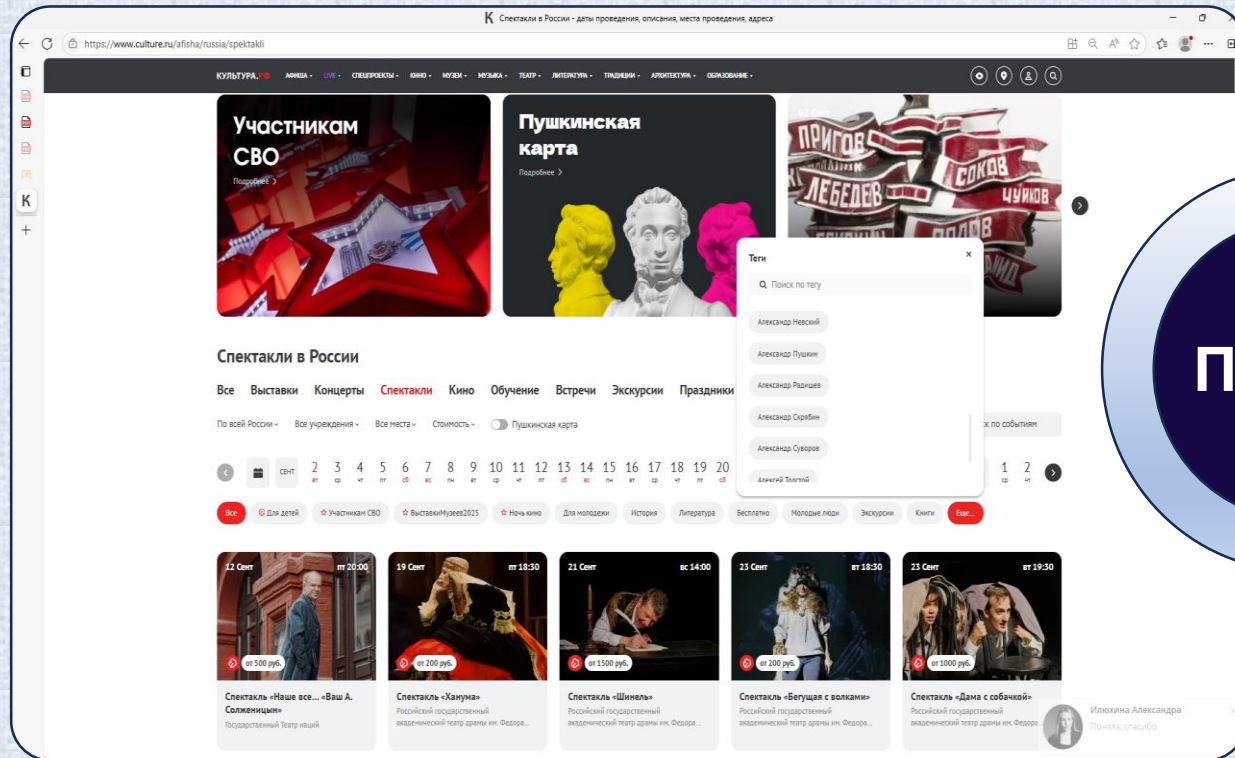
K Спектакли в России - даты проведения, описания, места проведения, адреса

https://www.culture.ru/afisha/russia/spektakli

КУЛЬТУРА.РФ АФИША LIVE СПЕЦПРОЕКТЫ КИНО МУЗЕИ МУЗЫКА ТЕАТР ЛИТЕРАТУРА ТРАДИЦИИ АРХИТЕКТУРА ОБРАЗОВАНИЕ

Участникам СВО
Подробнее

Пушкинская карта
Подробнее

ПРИГОВ ЛЕБЕДЕВ СОКОВ ЧУЙКОВ

Теги
Поиск по тегу
Александр Невский
Александр Пушкин
Александр Радищев
Александр Скрябин
Александр Суворов
Алексей Толстой

П

Спектакли в России

Все Выставки Концерты Спектакли Кино Обучение Встречи Экскурсии Праздники

По всей России Все учреждения Все места Стоимость Пушкинская карта

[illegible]к по событиям

СЕНТ 2 3 4 5 6 7 8 9 10 11 12 13 14 15 16 17 18 19 20 1 2

Все Для детей Участникам СВО ВыставкиМузеев2025 Ночь кино Для молодежи История Литература Бесплатно Молодые люди Экскурсии Книги Еще...

12 Сент пт 20:00
от 500 руб.
Спектакль «Наше все... «Ваш А. Солженицын»
Государственный Театр наций

19 Сент пт 18:30
от 200 руб.
Спектакль «Ханума»
Российский государственный академический театр драмы им. Федора...

21 Сент вс 14:00
от 1500 руб.
Спектакль «Шинель»
Российский государственный академический театр драмы им. Федора...

23 Сент вт 18:30
от 200 руб.
Спектакль «Бегущая с волками»
Российский государственный академический театр драмы им. Федора...

23 Сент вт 19:30
от 1000 руб.
Спектакль «Дама с собачкой»
Российский государственный академический театр драмы им. Федора...

Илюхина Александра
Поняла, спасибо